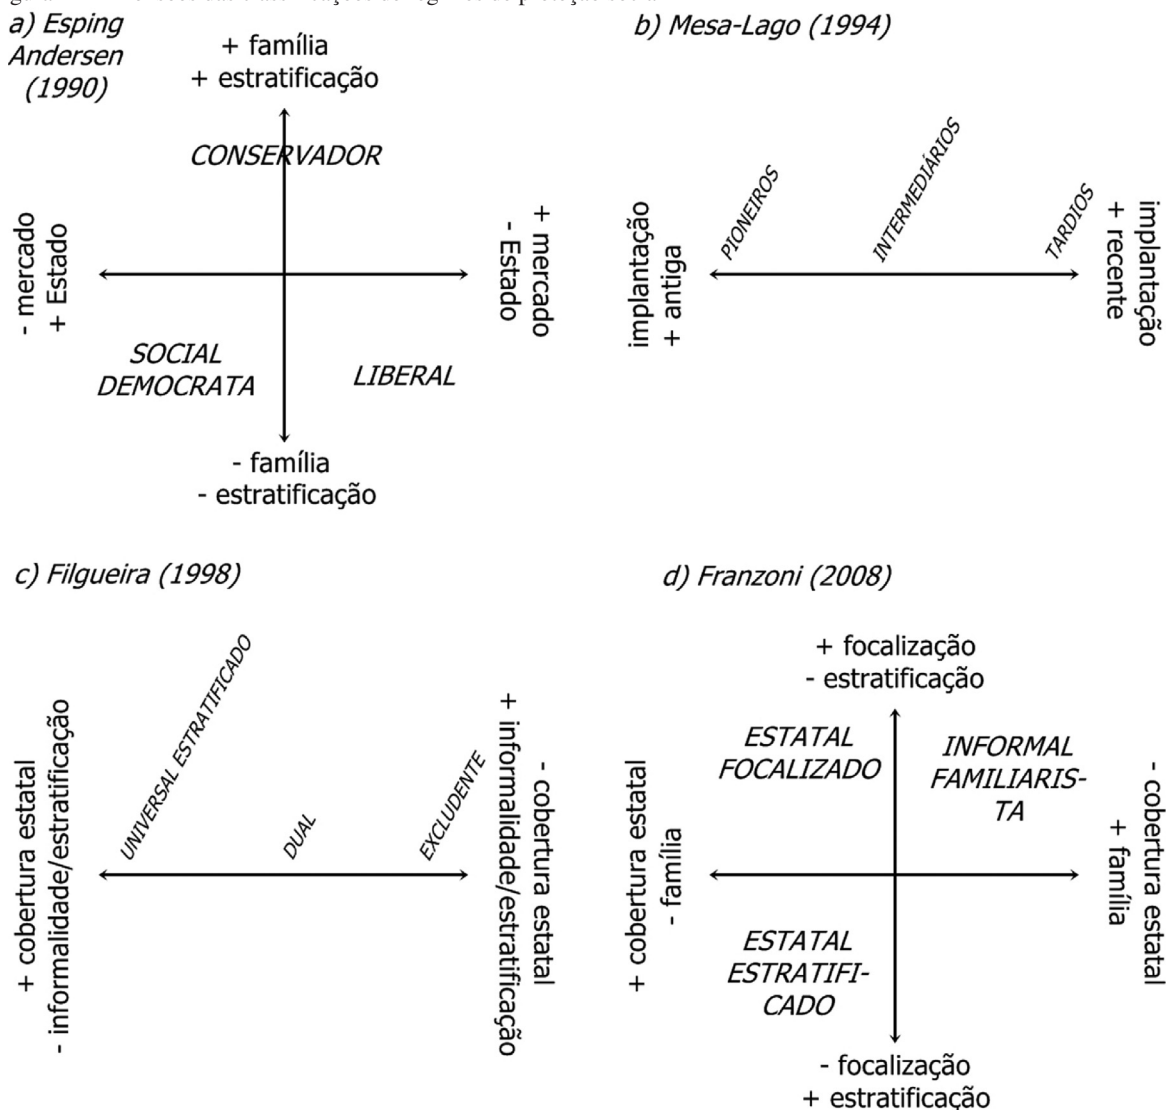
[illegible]

a) Esping Andersen (1990)

+ família
+ estratificação

CONSERVADOR

- mercado
+ Estado

+ mercado
- Estado

SOCIAL DEMOCRATA

LIBERAL

- família
- estratificação

b) Mesa-Lago (1994)

implantação
+ antiga

PIONEIROS

INTERMEDIÁRIOS

TARDIOS

implantação
+ recente

c) Filgueira (1998)

+ cobertura estatal
- informalidade/estratificação

UNIVERSAL ESTRATIFICADO

DUAL

EXCLUDENTE

- cobertura estatal
+ informalidade/estratificação

d) Franzoni (2008)

+ focalização
- estratificação

ESTATAL FOCALIZADO

INFORMAL FAMILIARISTA

+ cobertura estatal
- família

- cobertura estatal
+ família

ESTATAL ESTRATIFICADO

- focalização
+ estratificação